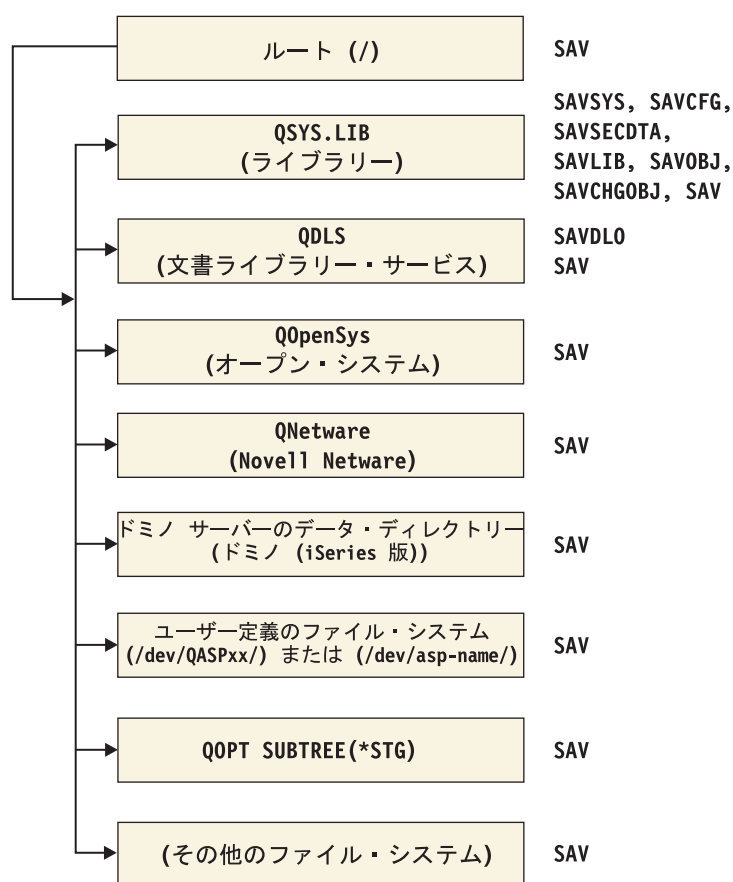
ルート (/)

SAV

QSYS.LIB
(ライブラリー)

SAVSYS, SAVCFG, SAVSECDTA, SAVLIB, SAVOBJ, SAVCHGOBJ, SAV

QDLS
(文書ライブラリー・サービス)

SAVDLO
SAV

QOpenSys
(オープン・システム)

SAV

QNetware
(Novell Netware)

SAV

ドミノ サーバーのデータ・ディレクトリー
(ドミノ (iSeries 版))

SAV

ユーザー定義のファイル・システム
(/dev/QASPxx/) または (/dev/asp-name/)

SAV

QOPT SUBTREE(*STG)

SAV

(その他のファイル・システム)

SAV